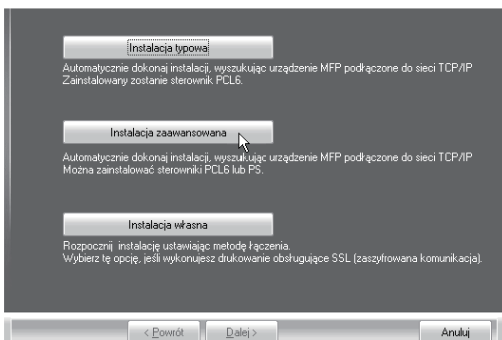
Instalacja typowa

Automatycznie dokonaj instalacji, wyszukując urządzenie MFP podłączone do sieci TCP/IP
Zainstalowany zostanie sterownik PCL6.

Instalacja zaawansowana

Automatycznie dokonaj instalacji, wyszukując urządzenie MFP podłączone do sieci TCP/IP
Można zainstalować sterowniki PCL6 lub PS.

Instalacja własna

Rozpocznij instalację ustawiając metodę łączenia.
Wybierz tę opcję, jeśli wykonujesz drukowanie obsługujące SSL (zaszyfrowana komunikacja).

< Powrót

Dalej >

Anuluj